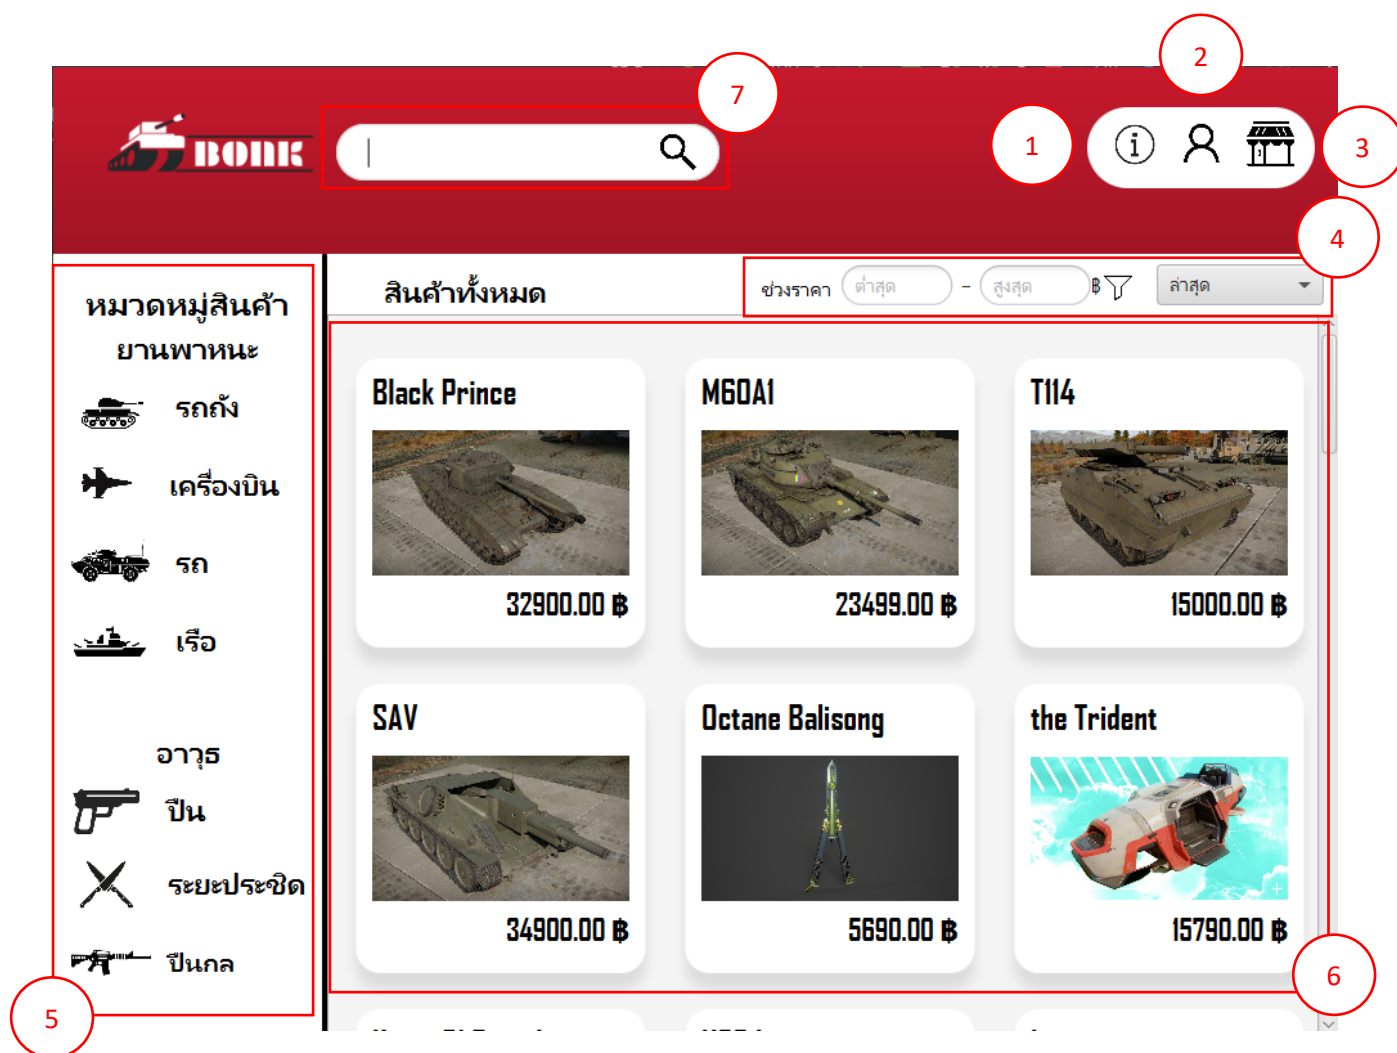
7

2

BONK

1

3

4

หมวดหมู่สินค้า

ยานพาหนะ

รถถัง

เครื่องบิน

รถ

เรือ

อาวุธ

ปืน

ระยะประชิด

ปืนกล

5

สินค้าทั้งหมด

ช่วงราคา ต่ำสุด – สูงสุด ฿

ล่าสุด

Black Prince

32900.00 ฿

M60A1

23499.00 ฿

T114

15000.00 ฿

SAV

34900.00 ฿

Octane Balisong

5690.00 ฿

the Trident

15790.00 ฿

6